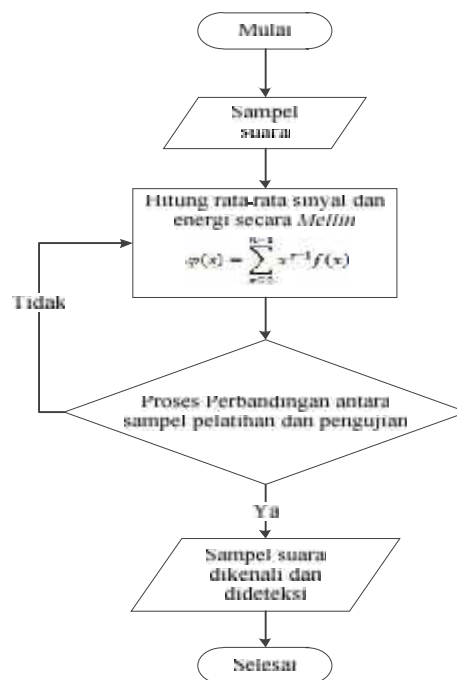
Mulai

Sampel suara

Hitung rata-rata sinyal dan energi secara *Mellin*

$\varphi(x) = \sum_{x=0}^{N-1} x^{r-1} f(x)$

Tidak

Proses Perbandingan antara sampel pelatihan dan pengujian

Ya

Sampel suara dikenali dan dideteksi

Selesai